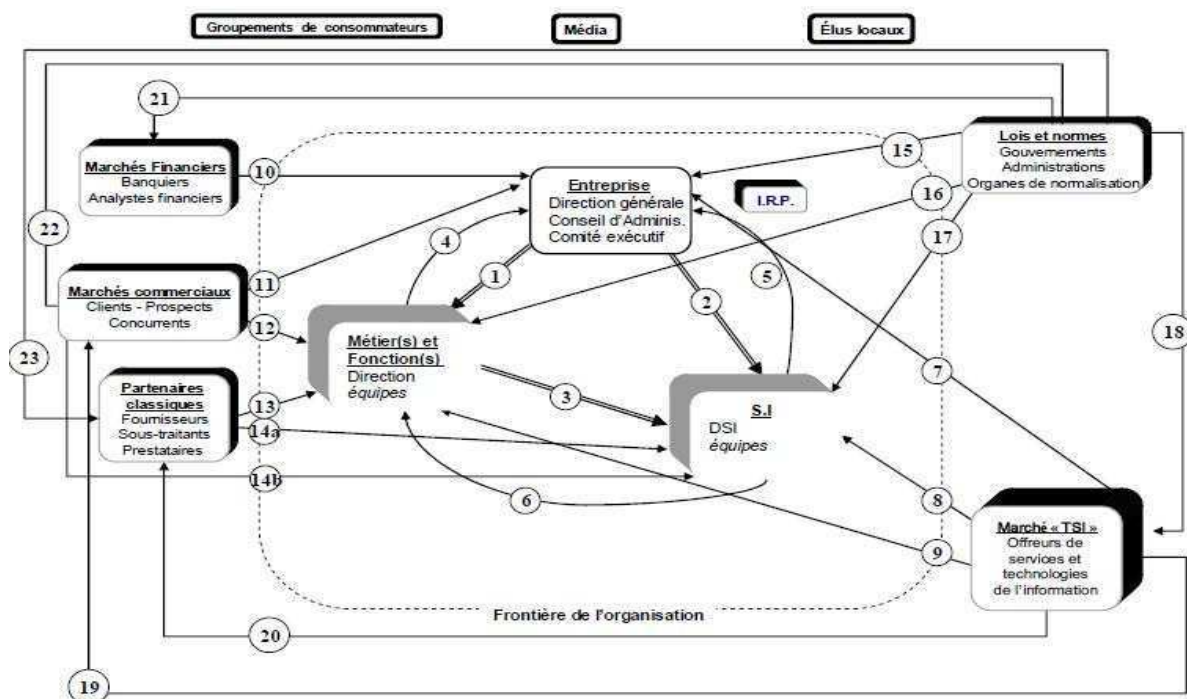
Groupements de consommateurs

Média

Élus locaux

21

Marchés Financiers
Banquiers
Analystes financiers

10

15

Lois et normes
Gouvernements
Administrations
Organes de normalisation

Entreprise
Direction générale
Conseil d'Adminis.
Comité exécutif

I.R.P.

16

22

4

17

1

5

2

Marchés commerciaux
Clients - Prospects
Concurents

11

12

18

23

Métier(s) et Fonction(s)
Direction
équipes

3

7

Partenaires classiques
Fournisseurs
Sous-traitants
Prestataires

13

14a

S.I
DSI
équipes

14b

6

8

9

Marché « TSI »
Offreurs de services et technologies de l'information

Frontière de l'organisation

20

19